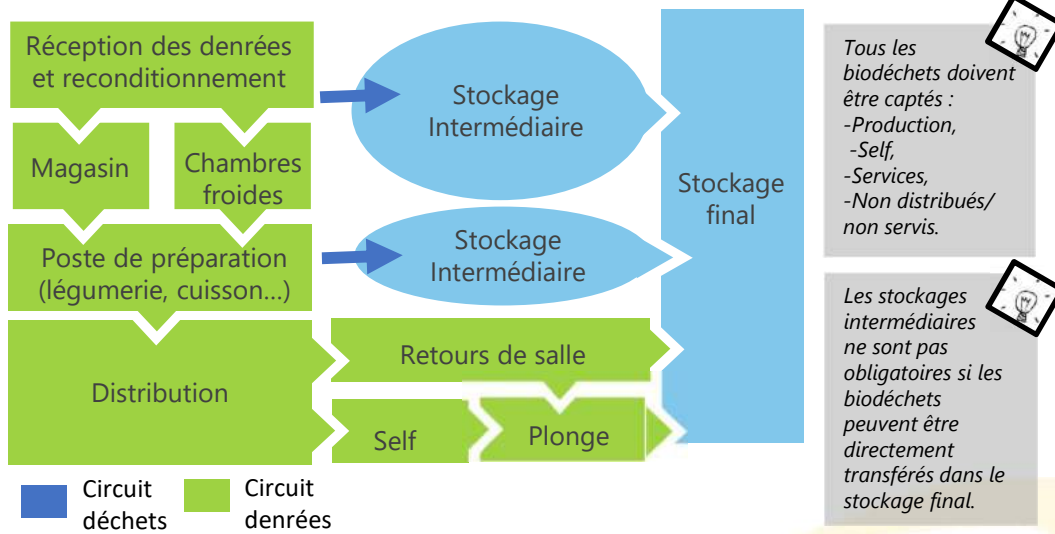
Réception des denrées et reconditionnement

Magasin

Chambres froides

Poste de préparation (légumerie, cuisson...)

Distribution

Stockage Intermédiaire

Stockage Intermédiaire

Retours de salle

Self

Plonge

Stockage final

Circuit déchets

Circuit denrées

Tous les biodéchets doivent être captés :
-Production,
-Self,
-Services,
-Non distribués/ non servis.

Les stockages intermédiaires ne sont pas obligatoires si les biodéchets peuvent être directement transférés dans le stockage final.